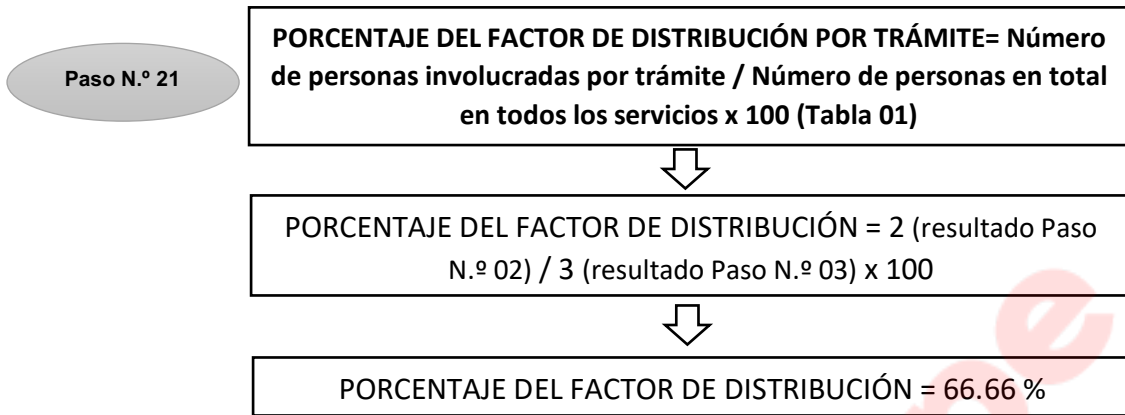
Paso N.º 21

PORCENTAJE DEL FACTOR DE DISTRIBUCIÓN POR TRÁMITE= Número de personas involucradas por trámite / Número de personas en total en todos los servicios x 100 (Tabla 01)

PORCENTAJE DEL FACTOR DE DISTRIBUCIÓN = 2 (resultado Paso N.º 02) / 3 (resultado Paso N.º 03) x 100

PORCENTAJE DEL FACTOR DE DISTRIBUCIÓN = 66.66 %